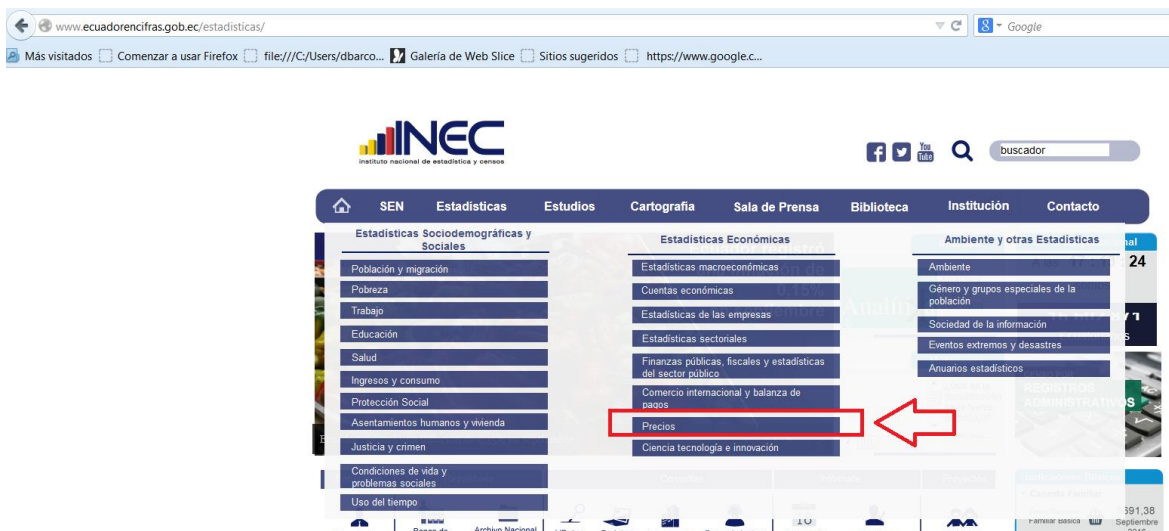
www.ecuadorencifras.gob.ec/estadisticas/

Google

Más visitados Comenzar a usar Firefox file:///C:/Users/dbarco... Galería de Web Slice Sitios sugeridos https://www.google.c...

INEC
instituto nacional de estadística y censos

You Tube

buscador

SEN Estadisticas Estudios Cartografía Sala de Prensa Biblioteca Institución Contacto

Estadísticas Sociodemográficas y Sociales
Población y migración
Pobreza
Trabajo
Educación
Salud
Ingresos y consumo
Protección Social
Asentamientos humanos y vivienda
Justicia y crimen
Condiciones de vida y problemas sociales
Uso del tiempo

Estadísticas Económicas
Estadísticas macroeconómicas
Cuentas económicas
Estadísticas de las empresas
Estadísticas sectoriales
Finanzas públicas, fiscales y estadísticas del sector público
Comercio internacional y balanza de pagos
Precios
Ciencia tecnología e innovación

Ambiente y otras Estadísticas
Ambiente
Género y grupos especiales de la población
Sociedad de la información
Eventos extremos y desastres
Anuarios estadísticos

24

REGISTROS ADMINISTRATIVOS

Familiar Básica 691,38 Septiembre

Archivo Nacional